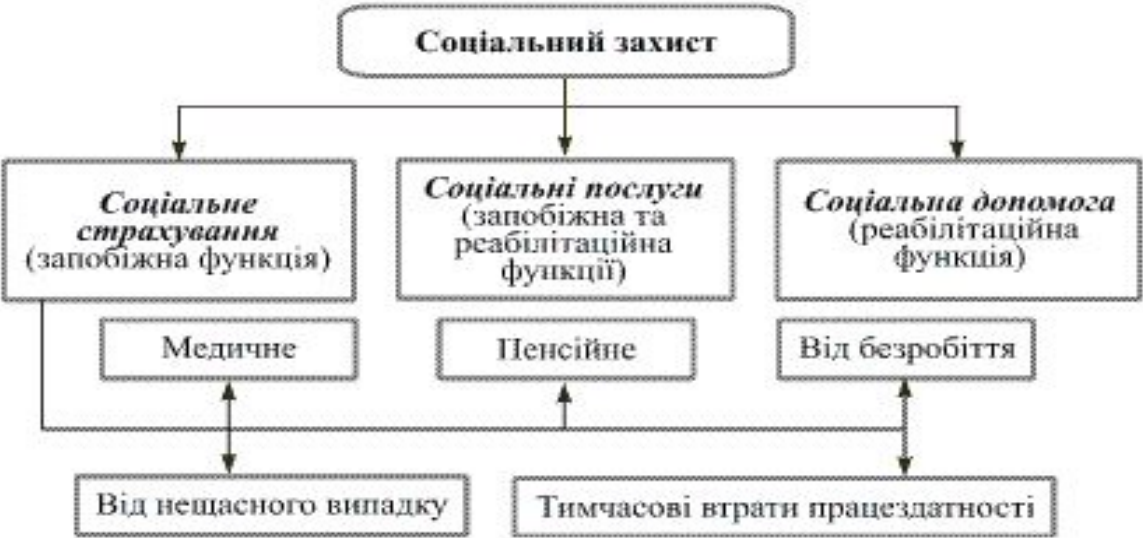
Соціальний захист

Соціальне страхування (запобіжна функція)

Соціальні послуги (запобіжна та реабілітаційна функції)

Соціальна допомога (реабілітаційна функція)

Медичне

Пенсійне

Від безробіття

Від нещасного випадку

Тимчасові втрати працездатності